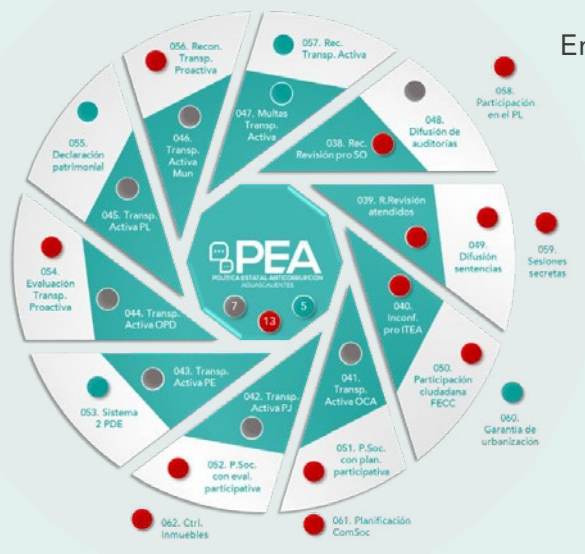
En

056. Recon. Transp. Proactiva

057. Rec. Transp. Activa

058. Participación en el PL

047. Multas Transp. Activa

046. Transp. Activa Mun

048. Difusión de auditorias

055. Declaración patrimonial

038. Rec. Revisión pro SO

045. Transp. Activa PL

039. R.Revisión atendidos

049. Difusión sentencias

059. Sesiones secretas

PEA
POLÍTICA ESTATAL ANTICORRUPCIÓN
AGUASCALIENTES

7

13

5

054. Evaluación Transp. Proactiva

044. Transp. Activa OPD

040. Inconf. pro ITEA

041. Transp. Activa OCA

050. Participación ciudadana FECC

043. Transp. Activa PE

042. Transp. Activa PJ

053. Sistema 2 PDE

060. Garantía de urbanización

051. P.Soc. con plan. participativa

052. P.Soc. con eval. participativa

062. Ctrl. inmuebles

061. Planificación ComSoc